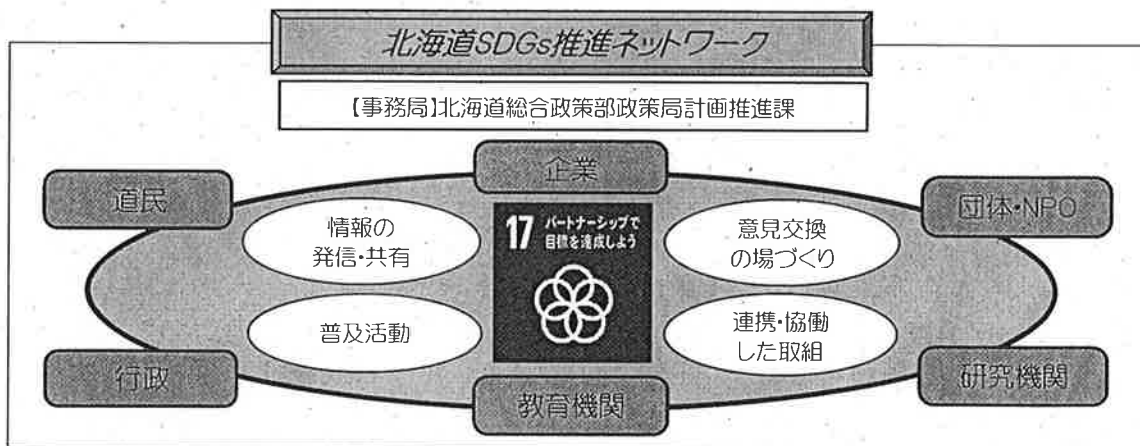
北海道SDGs推進ネットワーク

【事務局】北海道総合政策部政策局計画推進課

企業

道民

団体・NPO

情報の発信・共有

17 パートナーシップで目標を達成しよう

意見交換の場づくり

普及活動

連携・協働した取組

行政

研究機関

教育機関